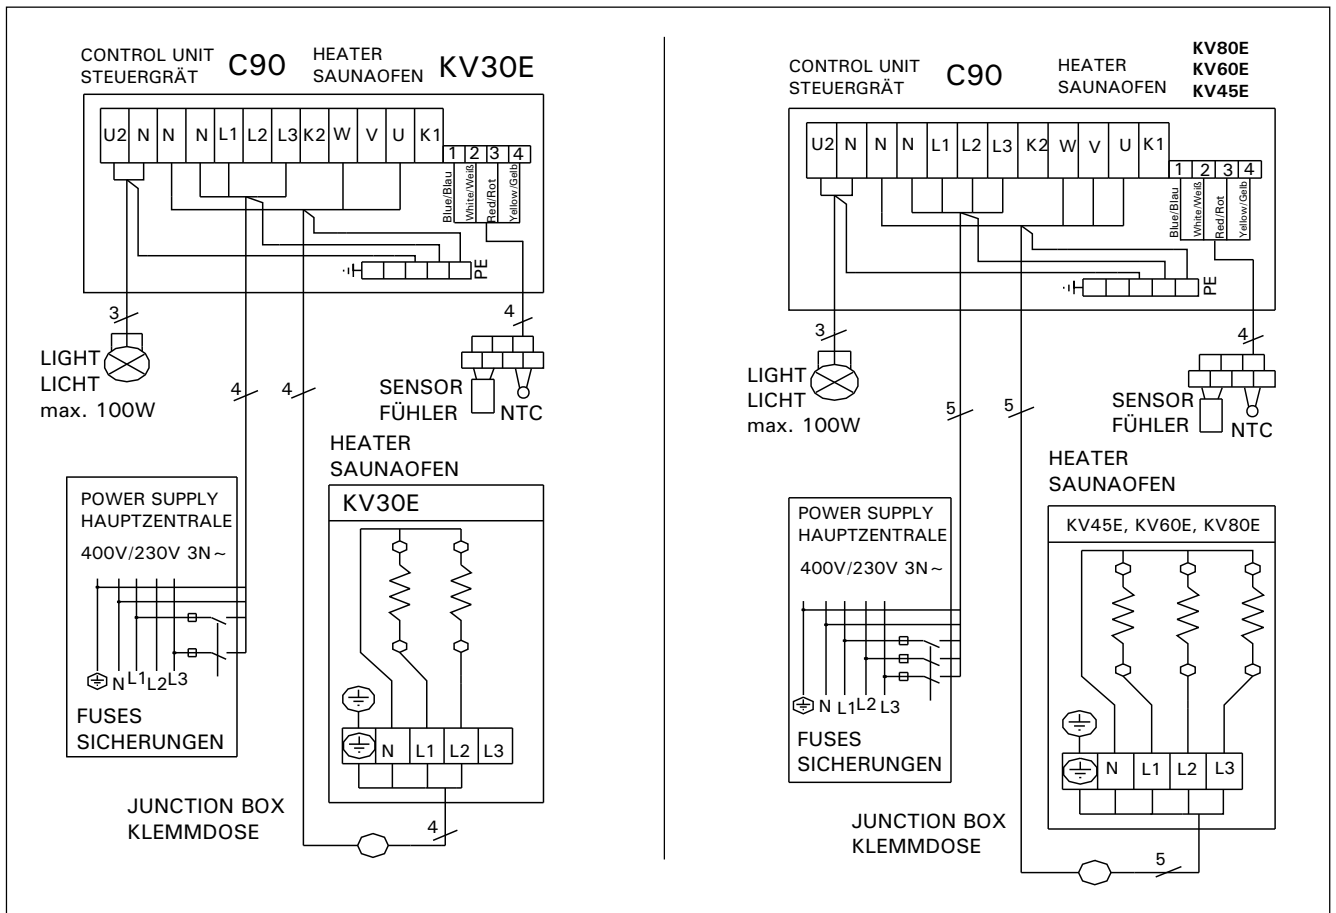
CONTROL UNIT STEUERGRÄT C90 HEATER SAUNAOFEN KV30E

U2 N N N L1 L2 L3 K2 W V U K1

1 2 3 4

Blue/Blau White/Weiß Red/Rot Yellow/Gelb

PE

3

LIGHT LICHT max. 100W

4 4

4

SENSOR FÜHLER NTC

HEATER SAUNAOFEN

KV30E

POWER SUPPLY HAUPTZENTRALE

400V/230V 3N~

N L1 L2 L3

FUSES SICHERUNGEN

N L1 L2 L3

JUNCTION BOX KLEMMDOSE

4

CONTROL UNIT STEUERGRÄT C90 HEATER SAUNAOFEN KV80E KV60E KV45E

U2 N N N L1 L2 L3 K2 W V U K1

1 2 3 4

Blue/Blau White/Weiß Red/Rot Yellow/Gelb

PE

3

LIGHT LICHT max. 100W

4

SENSOR FÜHLER NTC

5 5

HEATER SAUNAOFEN

POWER SUPPLY HAUPTZENTRALE

400V/230V 3N~

KV45E, KV60E, KV80E

N L1 L2 L3

FUSES SICHERUNGEN

N L1 L2 L3

JUNCTION BOX KLEMMDOSE

5